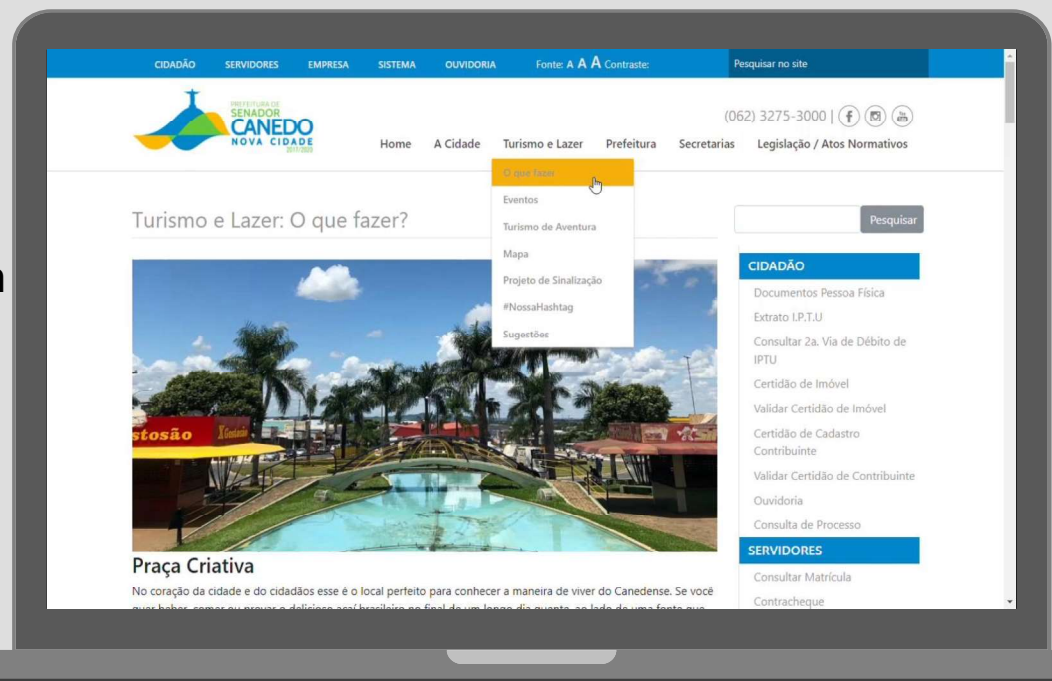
CIDADÃO SERVIDORES EMPRESA SISTEMA OUVIDORIA Fonte: A A A Contraste: Pesquisar no site

PREFEITURA DE SENADOR CANEDO NOVA CIDADE 2017/2020

(062) 3275-3000 |

Home A Cidade Turismo e Lazer Prefeitura Secretarias Legislação / Atos Normativos

O que fazer
Eventos
Turismo de Aventura
Mapa
Projeto de Sinalização
#NossaHashtag
Sugestões

Turismo e Lazer: O que fazer?

Pesquisar

CIDADÃO
Documentos Pessoa Física
Extrato I.P.T.U
Consultar 2a. Via de Débito de IPTU
Certidão de Imóvel
Validar Certidão de Imóvel
Certidão de Cadastro Contribuinte
Validar Certidão de Contribuinte
Ouvidoria
Consulta de Processo
SERVIDORES
Consultar Matrícula
Contracheque

stosão

Praça Criativa

No coração da cidade e do cidadãos esse é o local perfeito para conhecer a maneira de viver do Canedense. Se você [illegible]